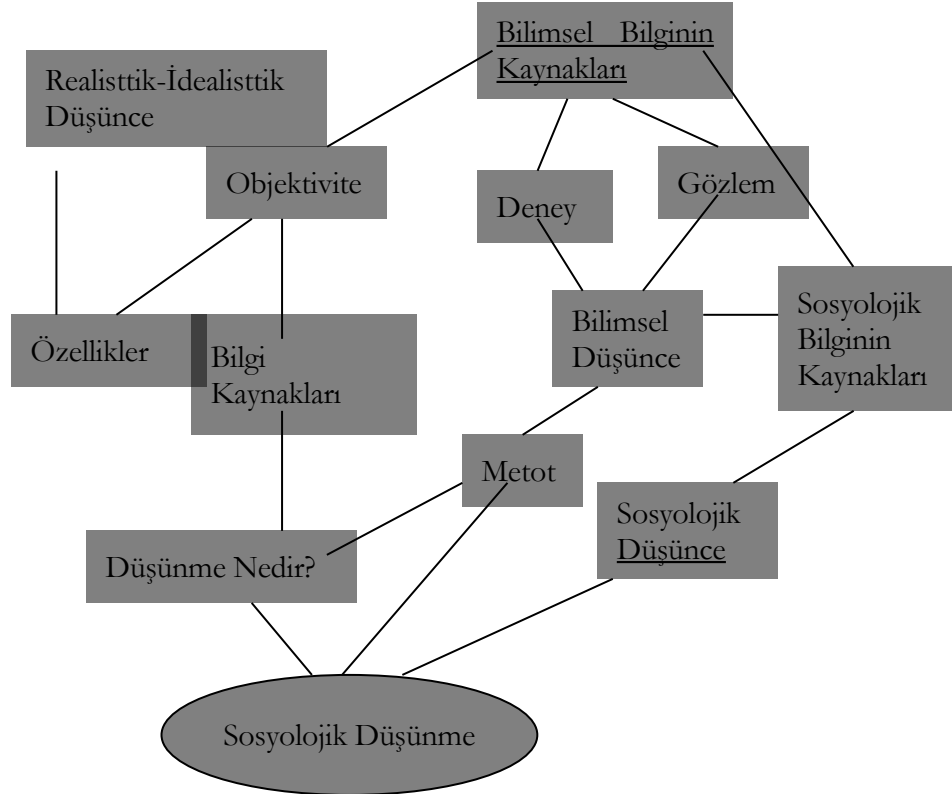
Bilimsel Bilginin Kaynakları

Realisttik-İdealisttik Düşünce

Objektivite

Deney

Gözlem

Özellikler

Bilgi Kaynakları

Bilimsel Düşünce

Sosyolojik Bilginin Kaynakları

Metot

Sosyolojik Düşünce

Düşünme Nedir?

Sosyolojik Düşünme